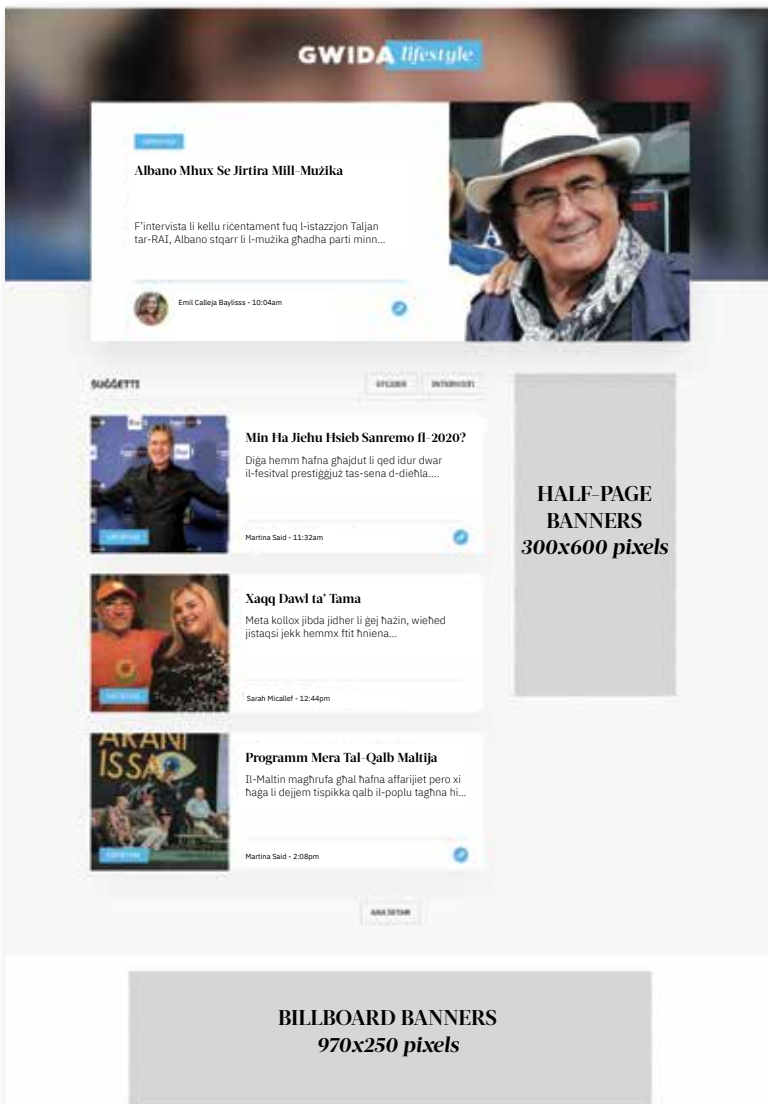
GWIDA lifestyle

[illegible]

Albano Mhux Se Jirtira Mill-Mużika

F'intervista li kellu riċentament fuq l-istazzjon Taljan tar-RAI, Albano stqarr li l-mużika għadha parti minn...

Emil Calleja Bayliss - 10:04am

SUĠĠETTI

STILIZMI

INTERVISTI

Min Ha Jiehu Hsieb Sanremo fl-2020?

Diġa hemm ħafna għajdut li qed idur dwar il-fesitval prestiġġjuż tas-sena d-dieħla....

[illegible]

Martina Said - 11:32am

Xaqq Dawl ta' Tama

Meta kollox jibda jidher li ġej ħażin, wieħed jistaqsi jekk hemmx ftit ħniena...

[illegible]

Sarah Micallef - 12:44pm

Programm Mera Tal-Qalb Maltija

Il-Maltin magħrufa għal ħafna affarijiet pero xi ħaġa li dejjem tispikka qalb il-poplu tagħna hi...

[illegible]

Martina Said - 2:08pm

AKTAR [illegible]

HALF-PAGE BANNERS 300x600 pixels

BILLBOARD BANNERS 970x250 pixels